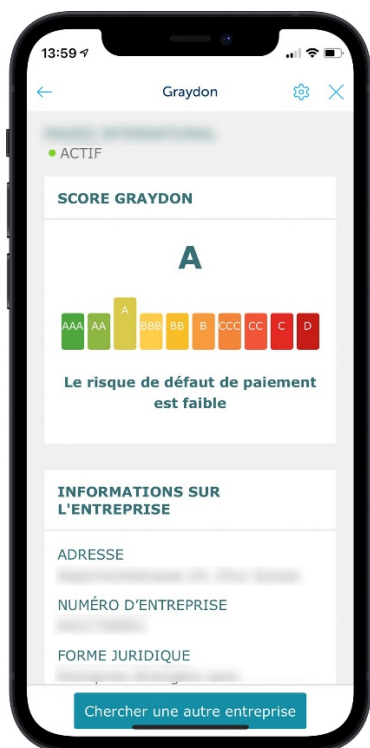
13:59

Graydon

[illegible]
ACTIF

SCORE GRAYDON

A

AAA AA A BBB BB B CCC CC C D

Le risque de défaut de paiement est faible

INFORMATIONS SUR L'ENTREPRISE

ADRESSE
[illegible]

NUMÉRO D'ENTREPRISE
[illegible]

FORME JURIDIQUE
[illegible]

Chercher une autre entreprise